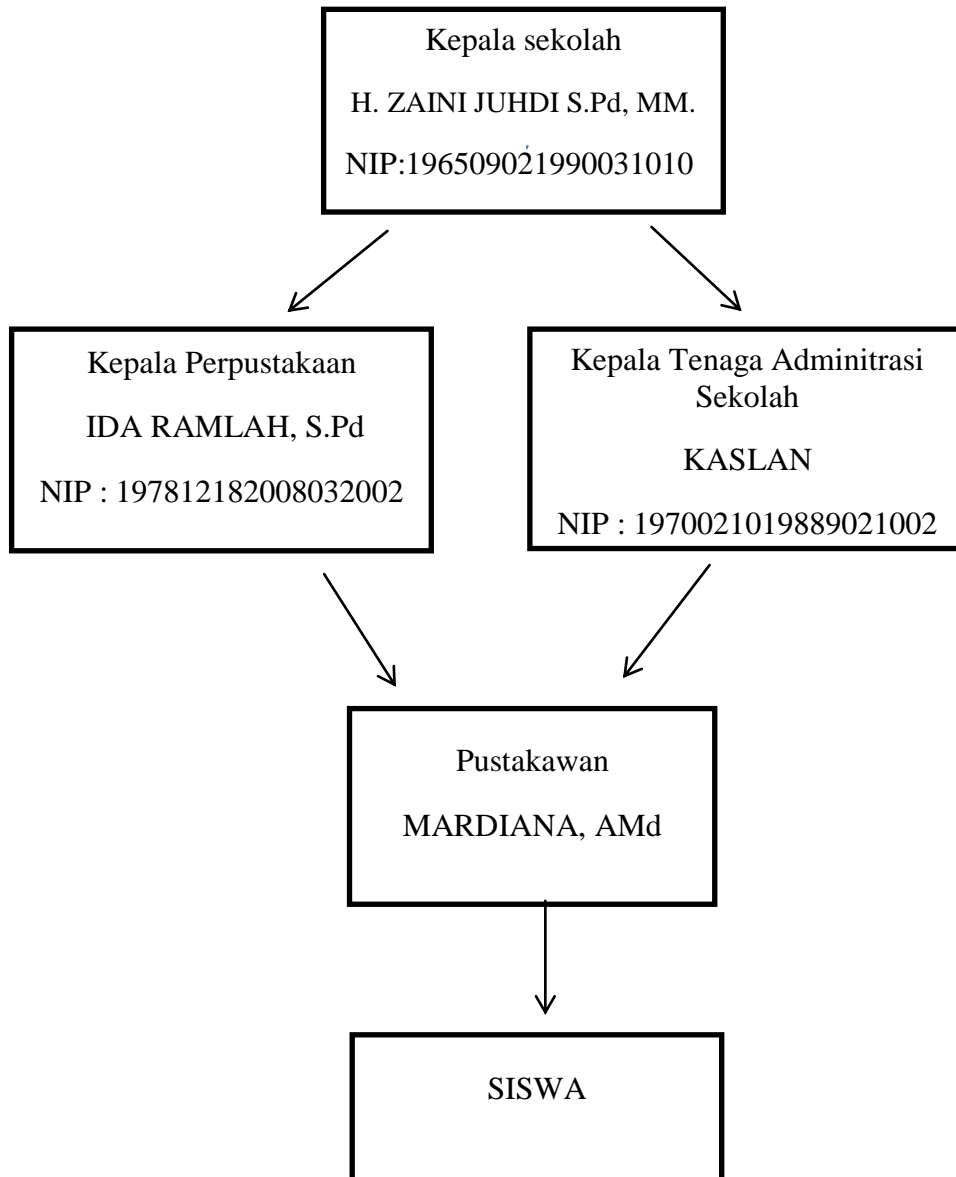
Kepala sekolah

H. ZAINI JUHDI S.Pd, MM.

NIP:196509021990031010

Kepala Perpustakaan

IDA RAMLAH, S.Pd

NIP : 197812182008032002

Kepala Tenaga Adminitrasi Sekolah

KASLAN

NIP : 1970021019889021002

Pustakawan

MARDIANA, AMd

SISWA